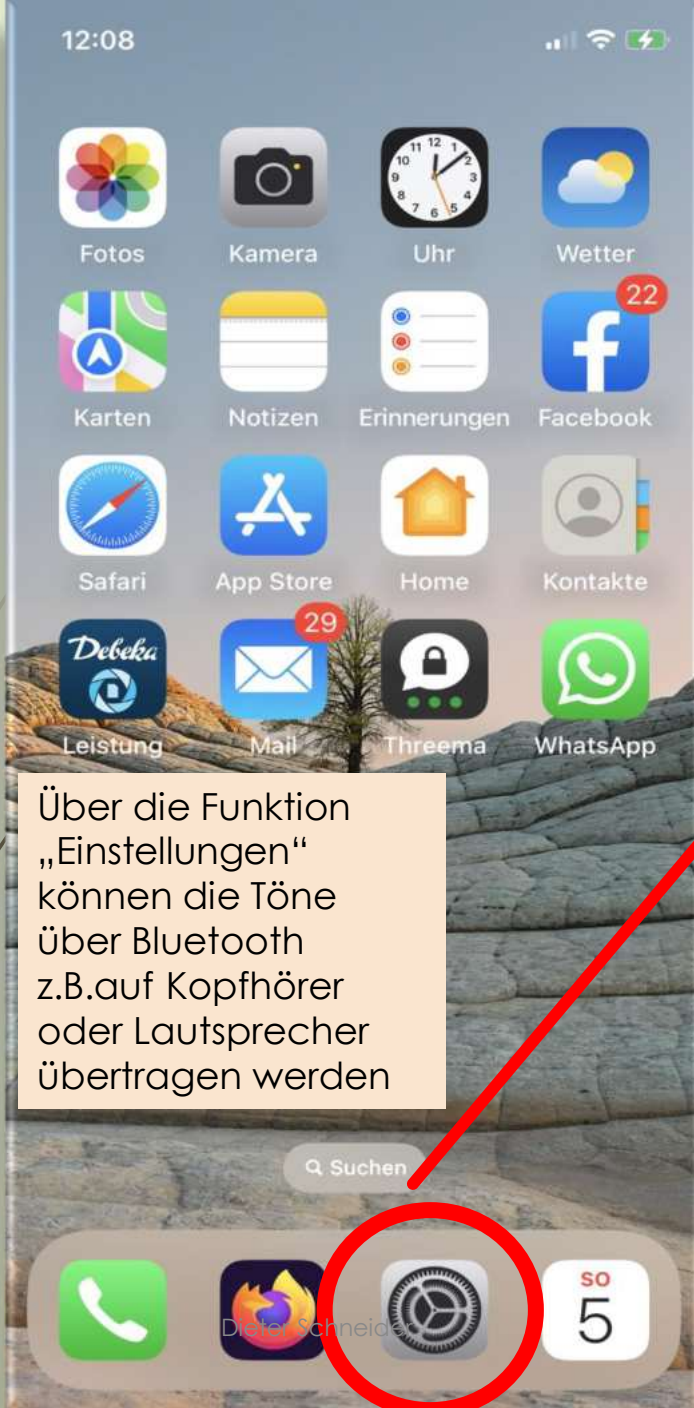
12:08

Fotos
Kamera
Uhr
Wetter
22
Karten
Notizen
Erinnerungen
Facebook
Safari
App Store
Home
Kontakte
Debeka
Leistung
29
Mail
Threema
WhatsApp

Über die Funktion „Einstellungen“ können die Töne über Bluetooth z.B.auf Kopfhörer oder Lautsprecher übertragen werden

Suchen

Dieter Schneider

SO
5